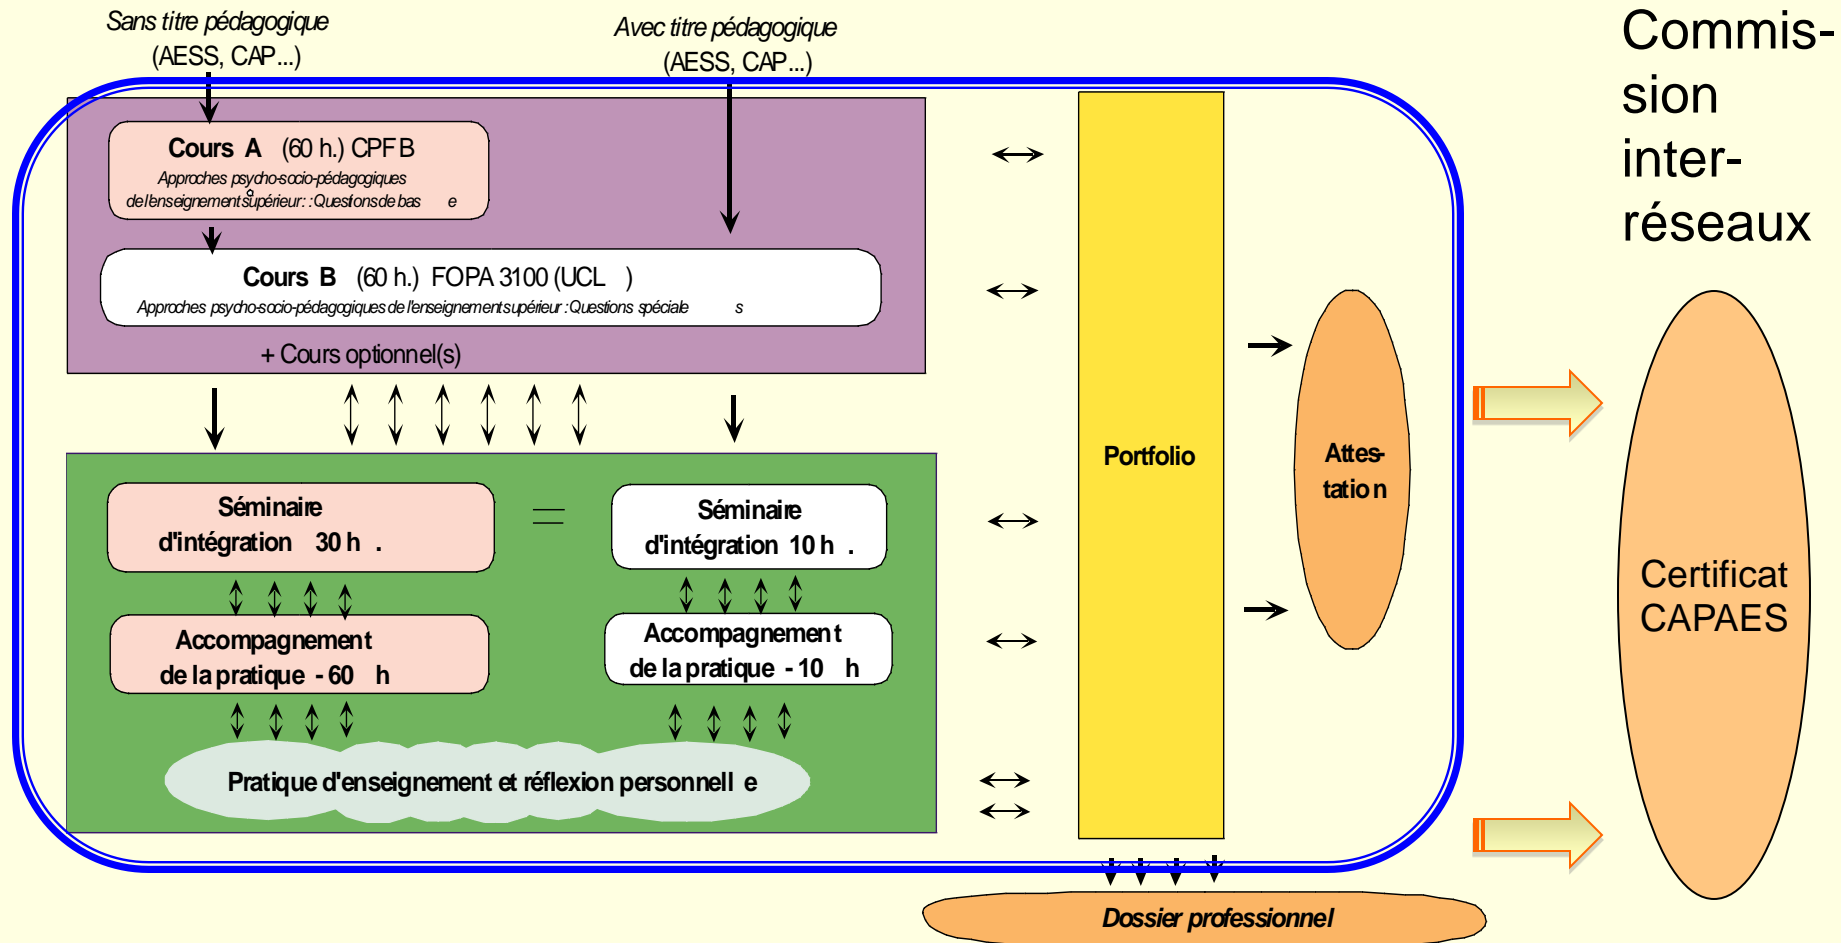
Sans titre pédagogique
(AESS, CAP...)

Avec titre pédagogique
(AESS, CAP...)

Commission inter-réseaux

Cours A (60 h.) CPF B
Approches psycho-socio-pédagogiques de l'enseignement supérieur : Questions de base

Cours B (60 h.) FOPA 3100 (UCL)
Approches psycho-socio-pédagogiques de l'enseignement supérieur : Questions spéciales

+ Cours optionnel(s)

Séminaire d'intégration 30 h.

=

Séminaire d'intégration 10 h.

Accompagnement de la pratique - 60 h

Accompagnement de la pratique - 10 h

Pratique d'enseignement et réflexion personnelle

Portfolio

Attestation

Certificat CAPAES

Dossier professionnel